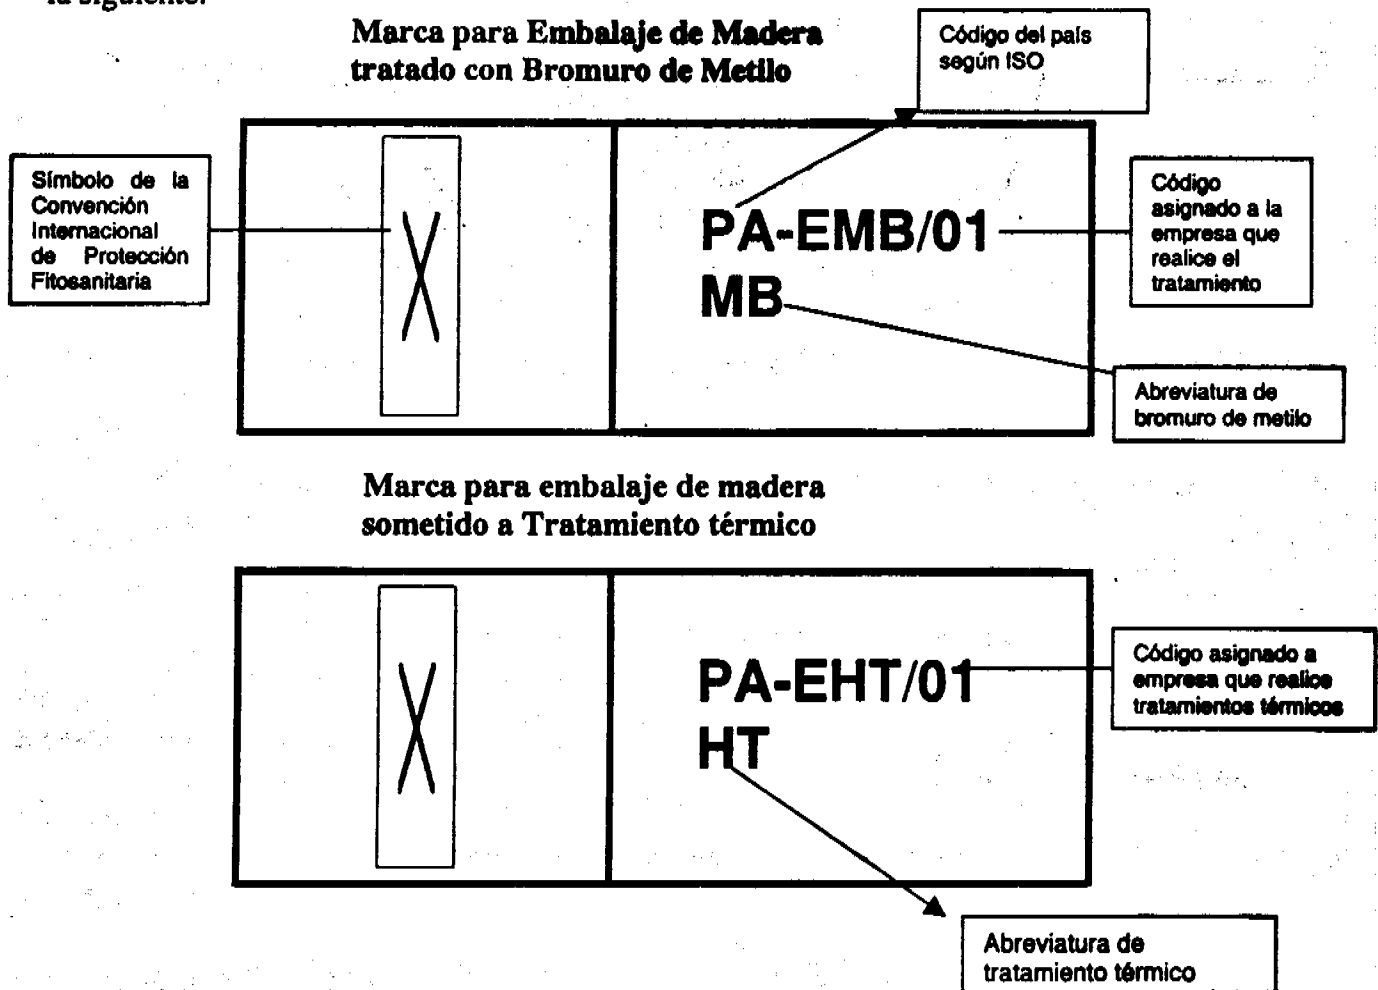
la siguiente:

Marca para Embalaje de Madera tratado con Bromuro de Metilo

Código del país según ISO

Símbolo de la Convención Internacional de Protección Fitosanitaria

PA-EMB/01
MB

Código asignado a la empresa que realice el tratamiento

Abreviatura de bromuro de metilo

Marca para embalaje de madera sometido a Tratamiento térmico

PA-EHT/01
HT

Código asignado a empresa que realice tratamientos térmicos

Abreviatura de tratamiento térmico